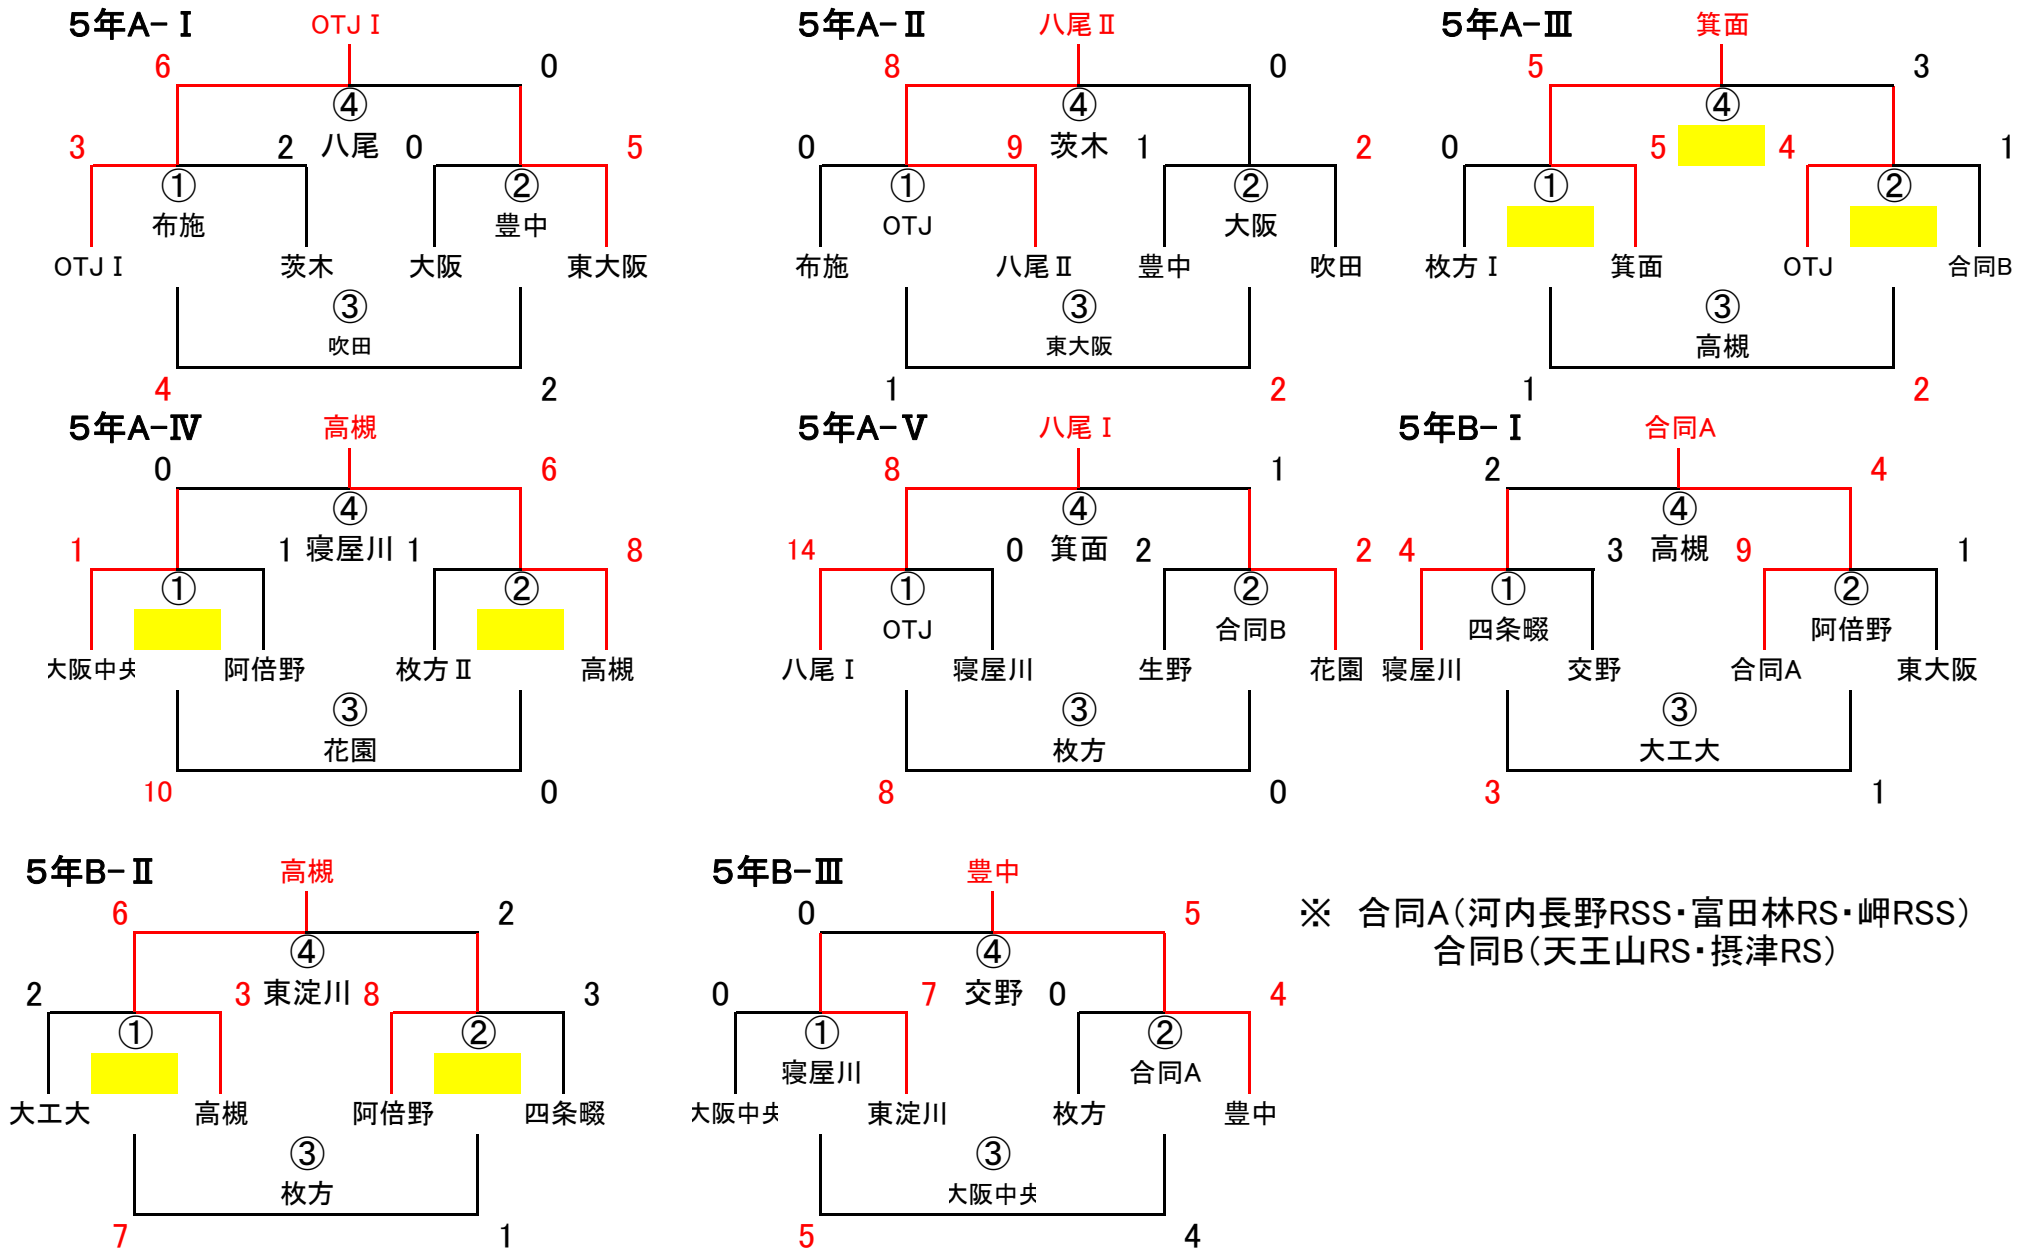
5年A-Ⅰ
OTJⅠ
6 0
④
3 2 八尾 0 5
① ②
布施 豊中
OTJⅠ 茨木 大阪 東大阪
③
吹田
4 2

5年A-Ⅱ
八尾Ⅱ
8 0
④
0 9 茨木 1 2
① ②
OTJ 大阪
布施 八尾Ⅱ 豊中 吹田
③
東大阪
1 2

5年A-Ⅲ
箕面
5 3
④
0 5 4 1
① ②
枚方Ⅰ 箕面 OTJ 合同B
③
高槻
1 2

5年A-Ⅳ
高槻
0 6
④
1 1 寝屋川 1 8
① ②
大阪中央 阿倍野 枚方Ⅱ 高槻
③
花園
10 0

5年A-Ⅴ
八尾Ⅰ
8 1
④
14 0 箕面 2 2
① ②
OTJ 合同B
八尾Ⅰ 寝屋川 生野 花園
③
枚方
8 0

5年B-Ⅰ
合同A
2 4
④
4 3 高槻 9 1
① ②
四条畷 阿倍野
寝屋川 交野 合同A 東大阪
③
大工大
3 1

5年B-Ⅱ
高槻
6 2
④
2 3 東淀川 8 3
① ②
大工大 高槻 阿倍野 四条畷
③
枚方
7 1

5年B-Ⅲ
豊中
0 5
④
0 7 交野 0 4
① ②
寝屋川 合同A
大阪中央 東淀川 枚方 豊中
③
大阪中央
5 4

※ 合同A(河内長野RSS・富田林RS・岬RSS)
合同B(天王山RS・摂津RS)